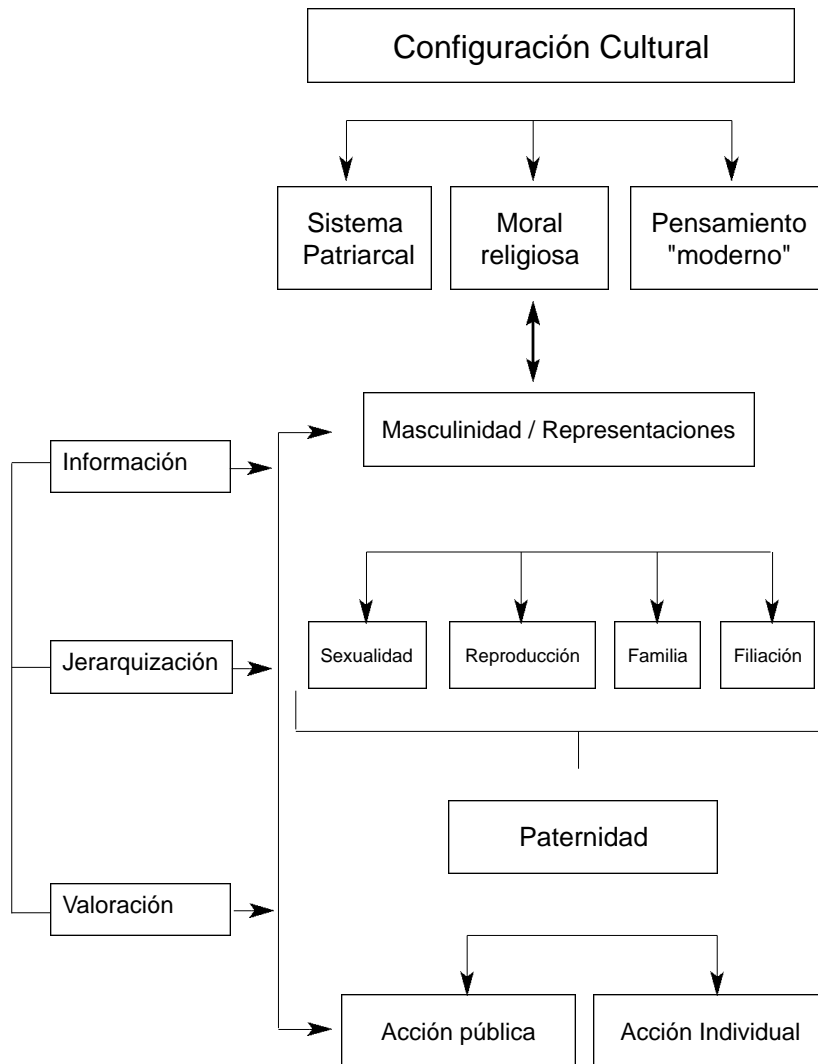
Configuración Cultural

Sistema Patriarcal

Moral religiosa

Pensamiento "moderno"

Masculinidad / Representaciones

Información

Jerarquización

Valoración

Sexualidad

Reproducción

Familia

Filiación

Paternidad

Acción pública

Acción Individual